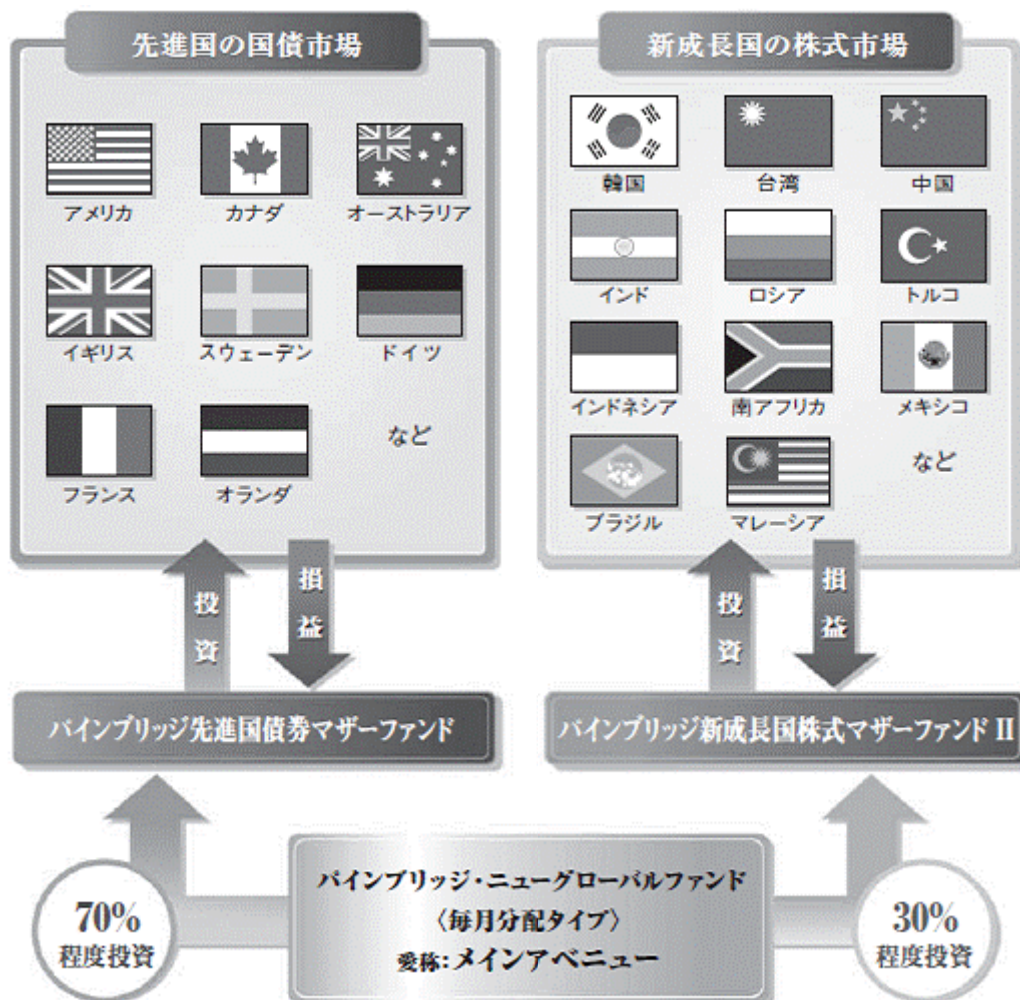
先進国の国債市場

アメリカ
カナダ
オーストラリア
イギリス
スウェーデン
ドイツ
フランス
オランダ
など

新成長国の株式市場

韓国
台湾
中国
インド
ロシア
トルコ
インドネシア
南アフリカ
メキシコ
ブラジル
マレーシア
など

投資
損益

投資
損益

バインブリッジ先進国債券マザーファンド

バインブリッジ新成長国株式マザーファンドII

70%
程度投資

バインブリッジ・ニューグローバルファンド
〈毎月分配タイプ〉
愛称:メインアベニュー

30%
程度投資